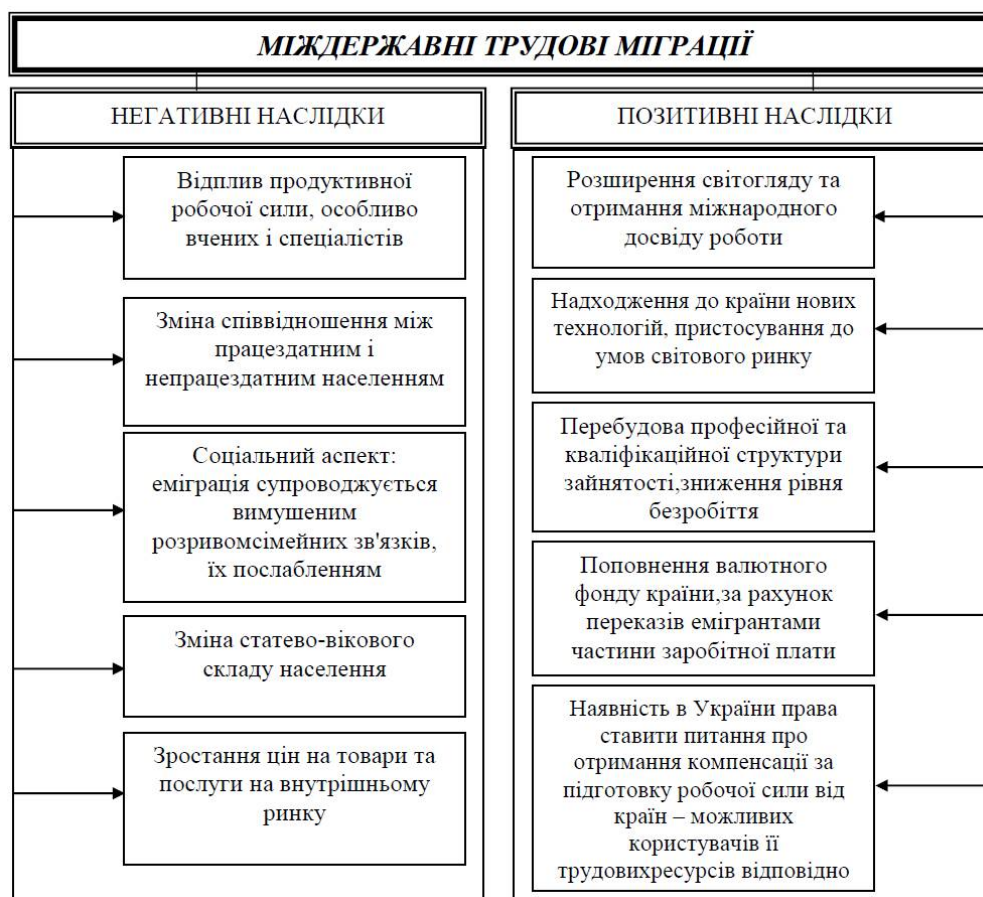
МІЖДЕРЖАВНІ ТРУДОВІ МІГРАЦІЇ

НЕГАТИВНІ НАСЛІДКИ

Відплив продуктивної робочої сили, особливо вчених і спеціалістів

Зміна співвідношення між працездатним і непрацездатним населенням

Соціальний аспект: еміграція супроводжується вимушеним розривомсімейних зв'язків, їх послабленням

Зміна статево-вікового складу населення

Зростання цін на товари та послуги на внутрішньому ринку

ПОЗИТИВНІ НАСЛІДКИ

Розширення світогляду та отримання міжнародного досвіду роботи

Надходження до країни нових технологій, пристосування до умов світового ринку

Перебудова професійної та кваліфікаційної структури зайнятості,зниження рівня безробіття

Поповнення валютного фонду країни,за рахунок переказів емігрантами частини заробітної плати

Наявність в України права ставити питання про отримання компенсації за підготовку робочої сили від країн – можливих користувачів її трудовихресурсів відповідно